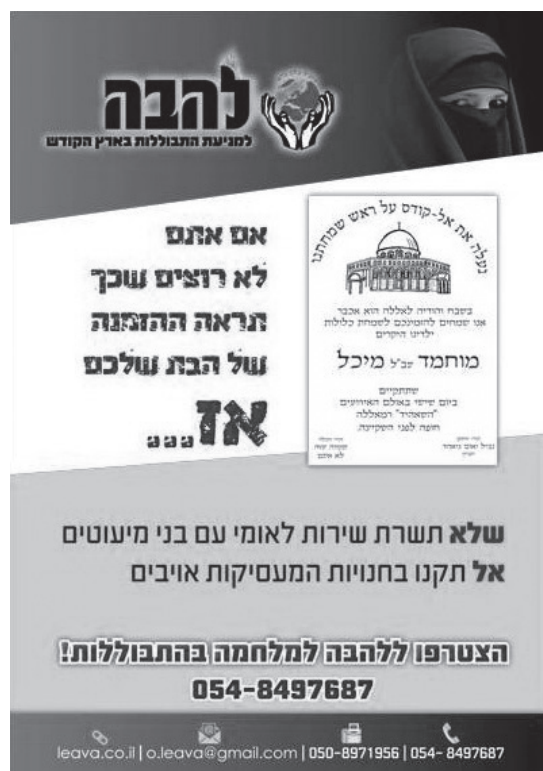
להבה
למניעת התבוללות בארץ הקודש

נעלה את אל-קודס על ראש שמחתנו

בשבח והודיה לאללה הוא אכבר
אנו שמחים להזמינכם לשמחת כלולות ילדינו היקרים

מוחמד ומ"ט מיכל

שתתקיים
ביום שישי באולם האירועים
"השאהיד" ברמאללה
חופה לפני הסקילה

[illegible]

אם אתם
לא רוצים שכך
תראה ההזמנה
של הבת שלכם
אז...

שלא תשרת שירות לאומי עם בני מיעוטים
אל תקנו בחנויות המעסיקות אויבים

הצטרפו ללהבה למלחמה בהתבוללות!
054-8497687

leava.co.il | o.leava@gmail.com | 050-8971956 | 054- 8497687